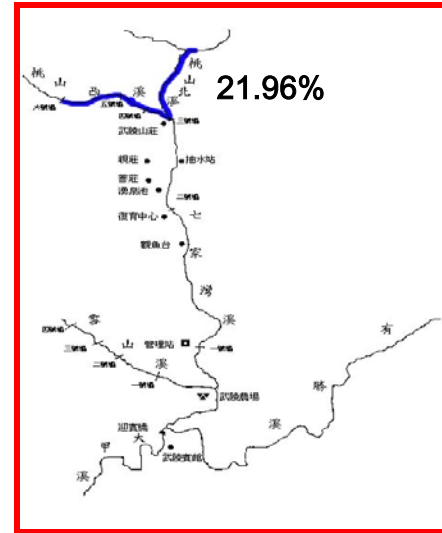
桃
山
北
溪
21.96%
桃
山
西
溪
六號壩
五號壩
四號壩
三號壩
武陵山莊
觀莊
抽水站
舊莊
憩鳥池
二號壩
復育中心
七
家
觀魚台
灣
溪
雪
四號壩
山
管理站
一號壩
三號壩
溪
二號壩
一號壩
武陵農場
有
勝
溪
迎賓橋
大
甲
武陵賓館
溪